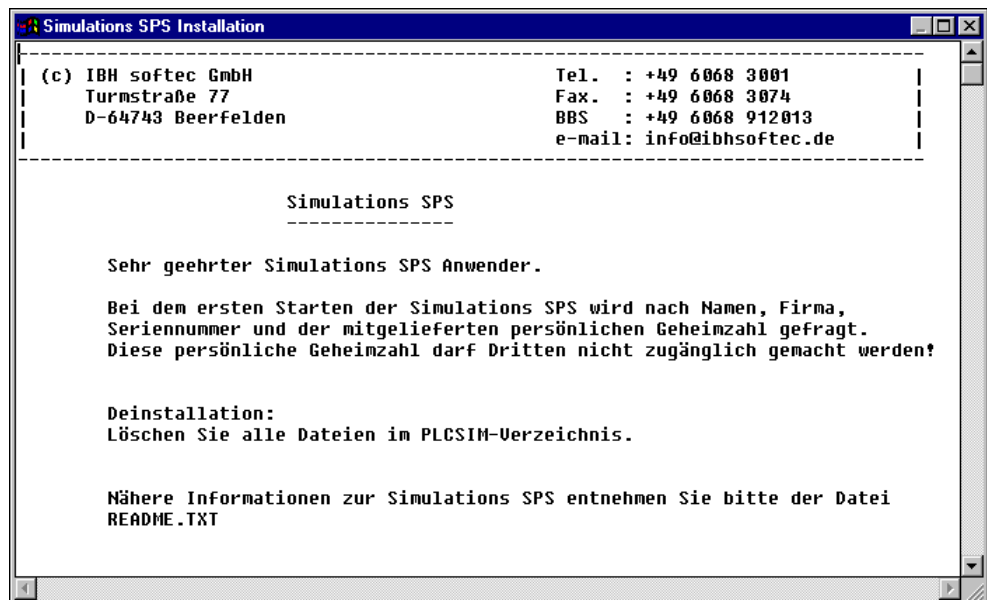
Simulations SPS Installation

| (c) IBH softec GmbH | Tel. : +49 6068 3001 |
|---|---|
| Turmstraße 77 | Fax. : +49 6068 3074 |
| D-64743 Beerfelden | BBS : +49 6068 912013 |
| | e-mail: info@ibhsoftec.de |

Simulations SPS

Sehr geehrter Simulations SPS Anwender.

Bei dem ersten Starten der Simulations SPS wird nach Namen, Firma, Seriennummer und der mitgelieferten persönlichen Geheimzahl gefragt. Diese persönliche Geheimzahl darf Dritten nicht zugänglich gemacht werden!

Deinstallation:
Löschen Sie alle Dateien im PLCSIM-Verzeichnis.

Nähere Informationen zur Simulations SPS entnehmen Sie bitte der Datei README.TXT